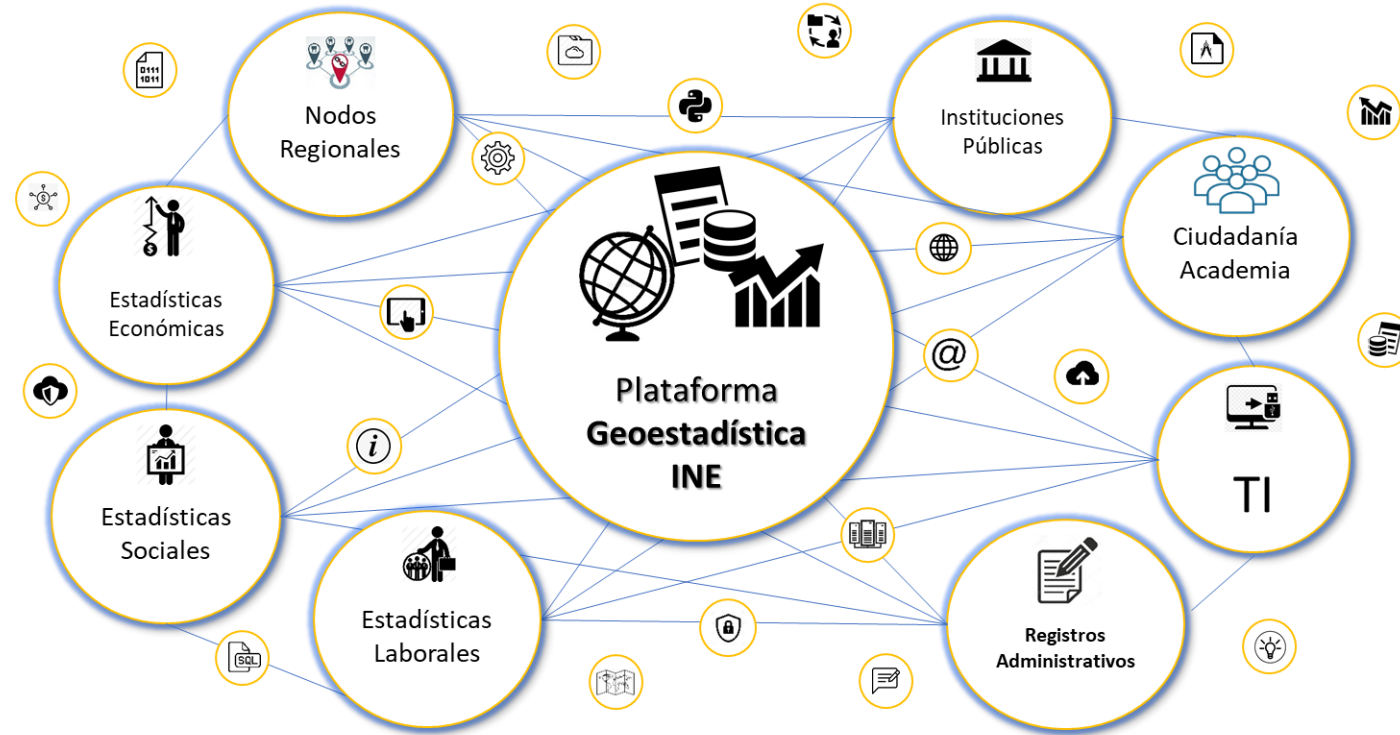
0111
1011

Nodos Regionales

Instituciones Públicas

Ciudadanía Academia

Estadísticas Económicas

Plataforma
**Geoestadística**
**INE**

Estadísticas Sociales

TI

Estadísticas Laborales

Registros Administrativos

SQL

@

*i*